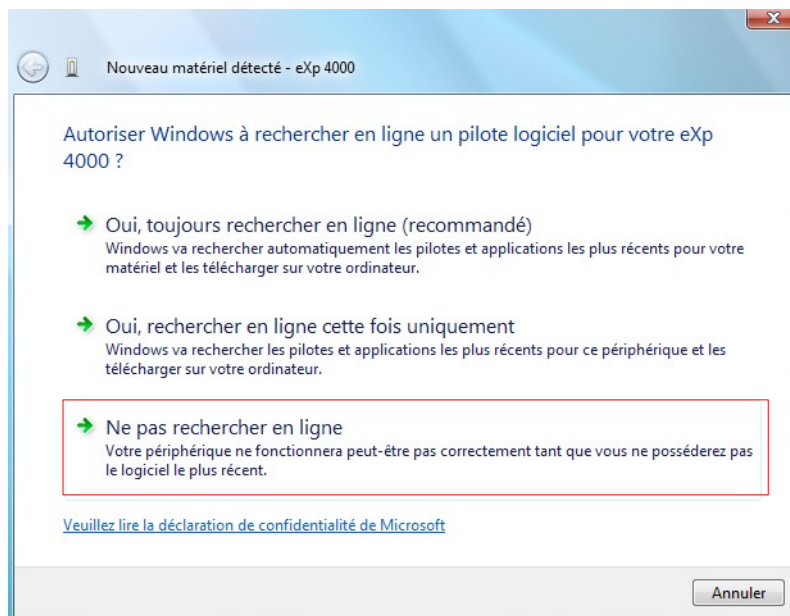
Nouveau matériel détecté - eXp 4000

Autoriser Windows à rechercher en ligne un pilote logiciel pour votre eXp 4000 ?

Oui, toujours rechercher en ligne (recommandé)
Windows va rechercher automatiquement les pilotes et applications les plus récents pour votre matériel et les télécharger sur votre ordinateur.

Oui, rechercher en ligne cette fois uniquement
Windows va rechercher les pilotes et applications les plus récents pour ce périphérique et les télécharger sur votre ordinateur.

Ne pas rechercher en ligne
Votre périphérique ne fonctionnera peut-être pas correctement tant que vous ne posséderez pas le logiciel le plus récent.

Veuillez lire la déclaration de confidentialité de Microsoft

Annuler